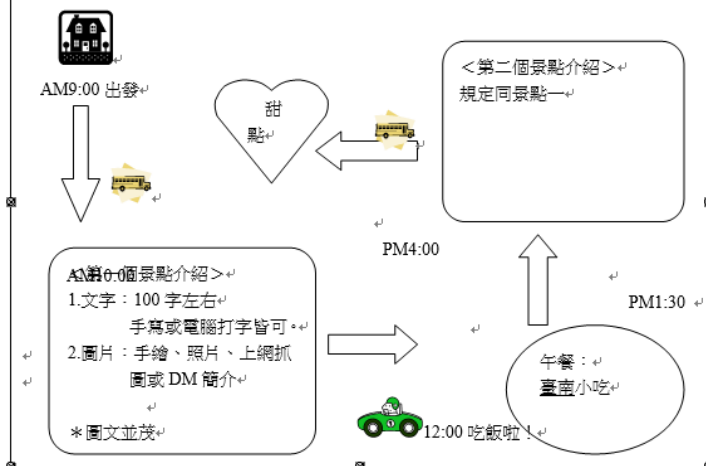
AM9:00 出發

甜
點

＜第二個景點介紹＞
規定同景點一

PM4:00

AM10:00
＜第一個景點介紹＞
1.文字：100 字左右
手寫或電腦打字皆可。
2.圖片：手繪、照片、上網抓圖或 DM 簡介

＊圖文並茂

PM1:30

午餐：
臺南小吃

12:00 吃飯啦！